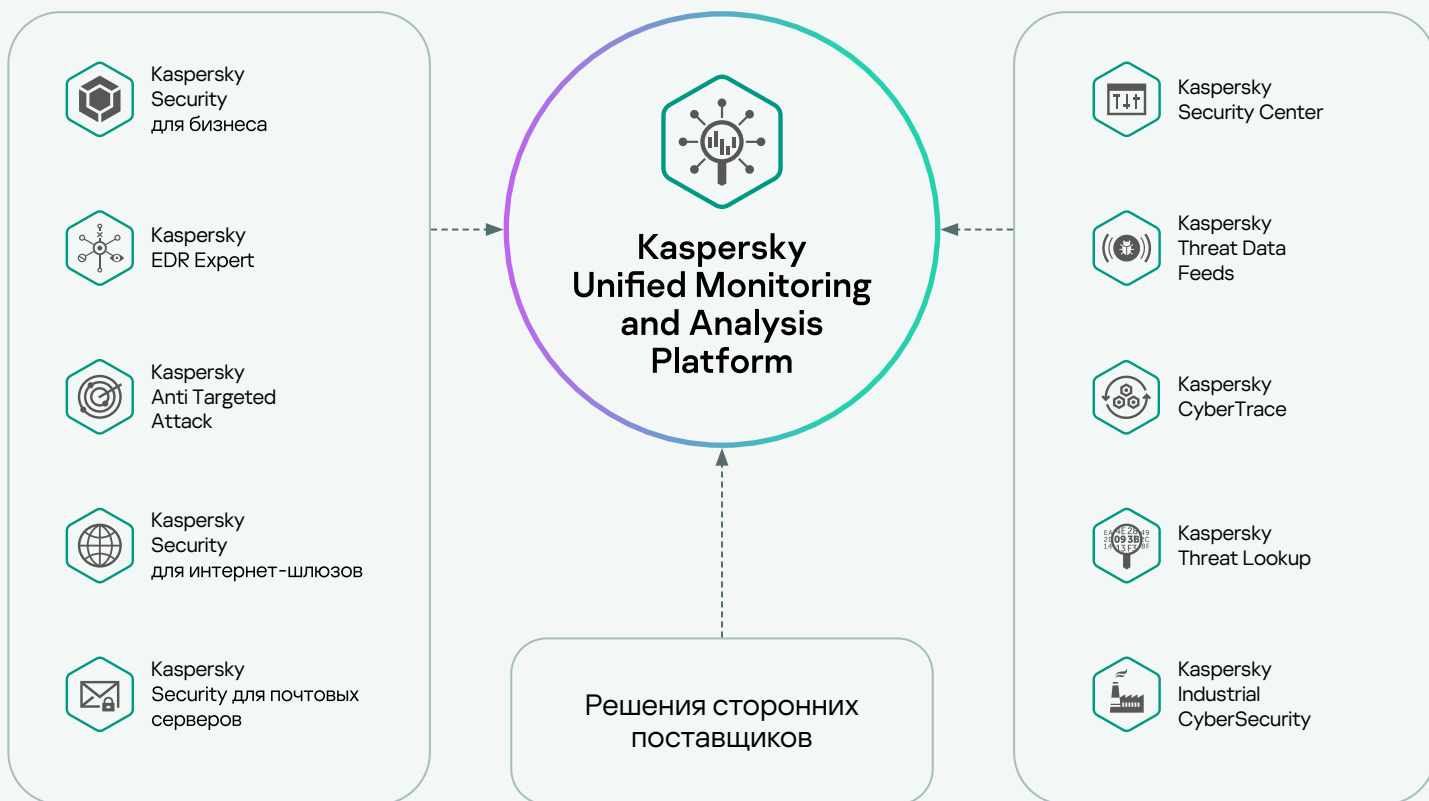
Kaspersky Security для бизнеса

Kaspersky EDR Expert

Kaspersky Anti Targeted Attack

Kaspersky Security для интернет-шлюзов

Kaspersky Security для почтовых серверов

Kaspersky Unified Monitoring and Analysis Platform

Решения сторонних поставщиков

Kaspersky Security Center

Kaspersky Threat Data Feeds

Kaspersky CyberTrace

Kaspersky Threat Lookup

Kaspersky Industrial CyberSecurity